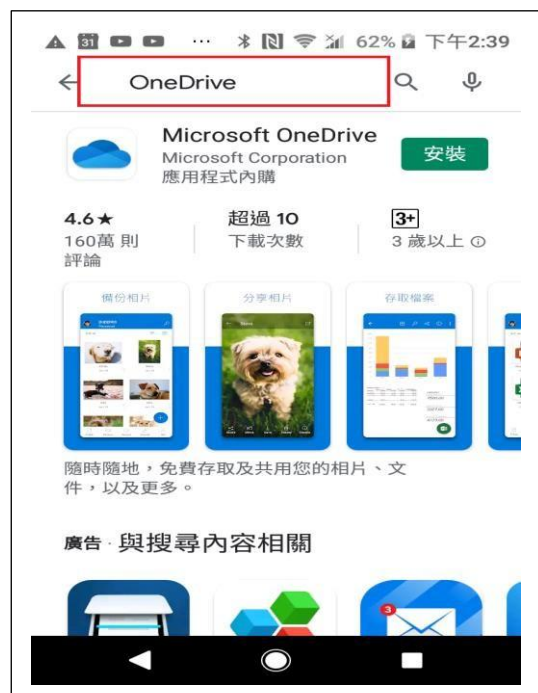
31 ··· 62% 下午2:39

OneDrive

Microsoft OneDrive
Microsoft Corporation
應用程式內購

安裝

4.6★
160萬 則評論

超過 10
下載次數

3+
3 歲以上

備份相片

分享相片

存取檔案

隨時隨地，免費存取及共用您的相片、文件，以及更多。

廣告 · 與搜尋內容相關

3